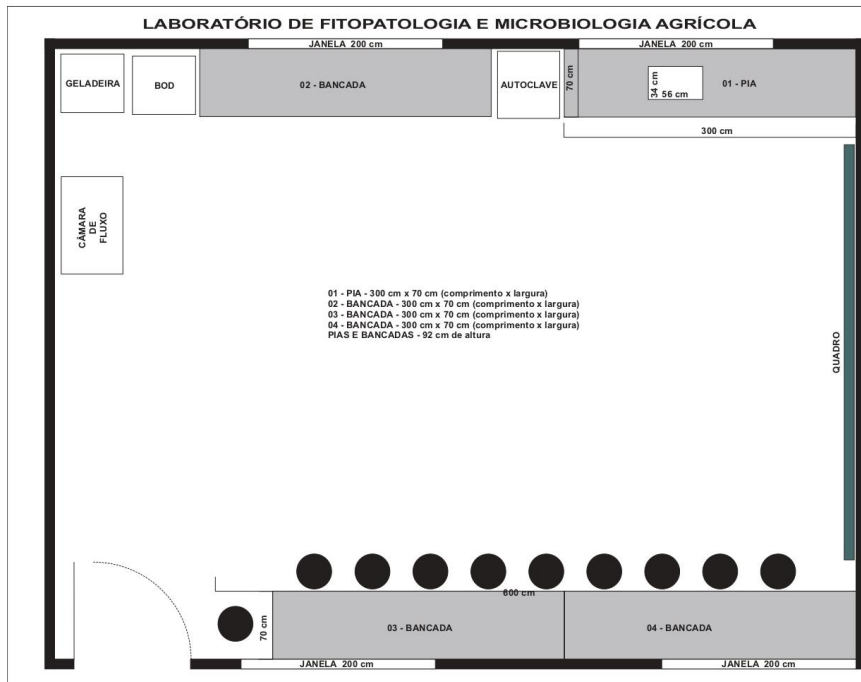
LABORATÓRIO DE FITOPATOLOGIA E MICROBIOLOGIA AGRÍCOLA

JANELA 200 cm

JANELA 200 cm

GELADEIRA

BOD

02 - BANCADA

AUTOCLAVE

70 cm

34 cm

56 cm

01 - PIA

300 cm

CÂMARA DE FLUXO

01 - PIA - 300 cm x 70 cm (comprimento x largura)
02 - BANCADA - 300 cm x 70 cm (comprimento x largura)
03 - BANCADA - 300 cm x 70 cm (comprimento x largura)
04 - BANCADA - 300 cm x 70 cm (comprimento x largura)
PIAS E BANCADAS - 92 cm de altura

QUADRO

600 cm

70 cm

03 - BANCADA

04 - BANCADA

JANELA 200 cm

JANELA 200 cm